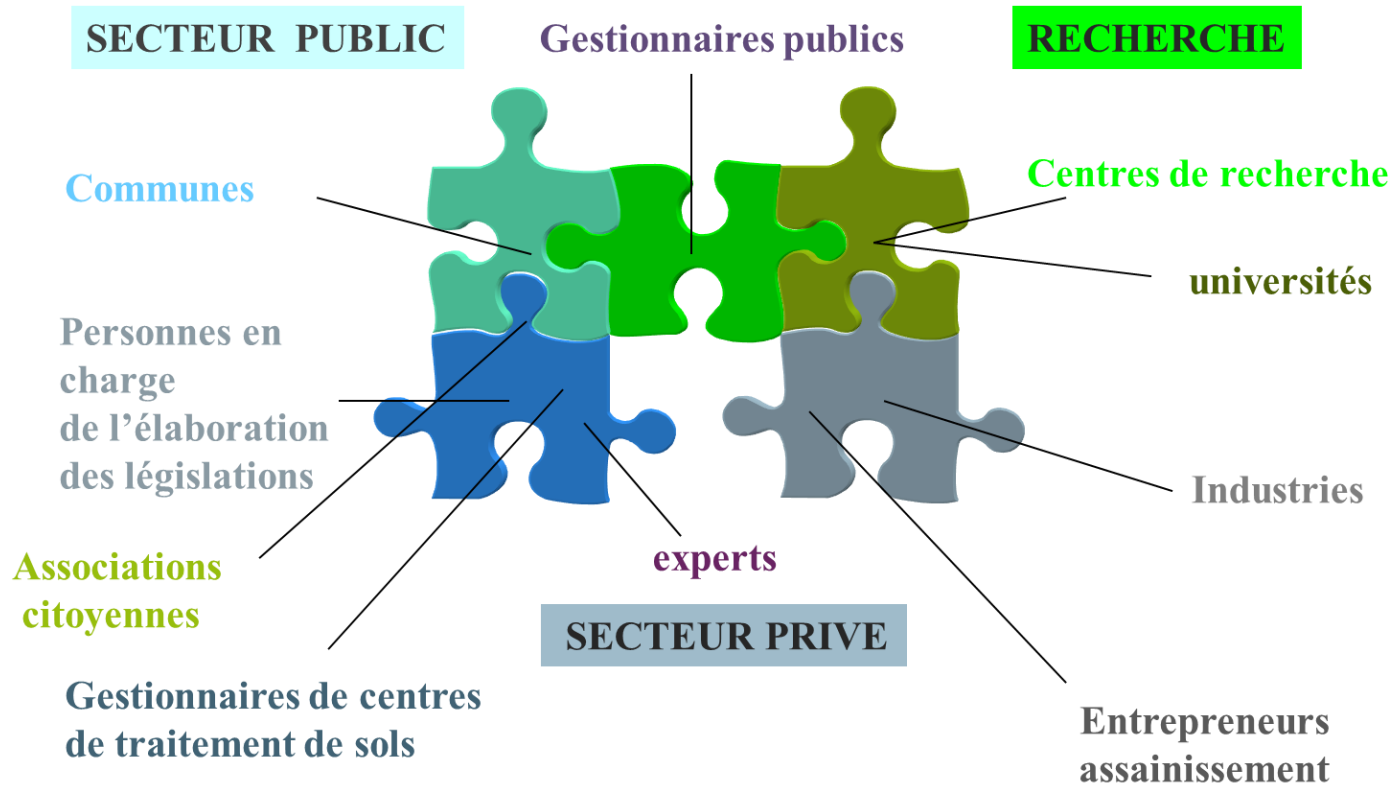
SECTEUR PUBLIC

Gestionnaires publics

RECHERCHE

Communes

Centres de recherche

universités

Personnes en charge de l'élaboration des législations

Industries

Associations citoyennes

experts

SECTEUR PRIVE

Gestionnaires de centres de traitement de sols

Entrepreneurs assainissement